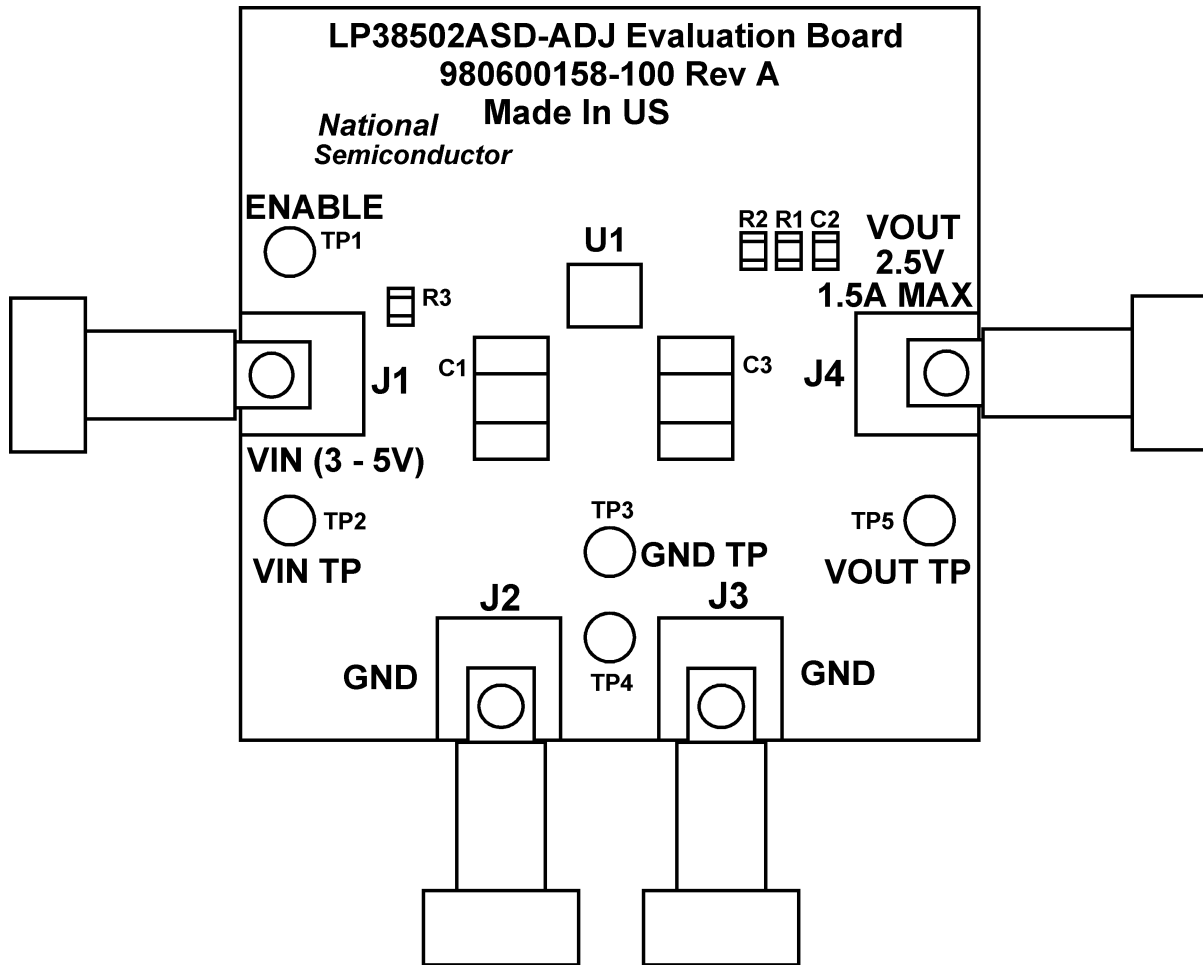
LP38502ASD-ADJ Evaluation Board
980600158-100 Rev A
Made In US

National
Semiconductor

ENABLE
TP1

U1

R2 R1 C2

VOUT
2.5V
1.5A MAX

R3

C1

C3

J1

J4

VIN (3 - 5V)

TP2
VIN TP

TP3
GND TP

TP5
VOUT TP

J2

J3

GND

TP4

GND